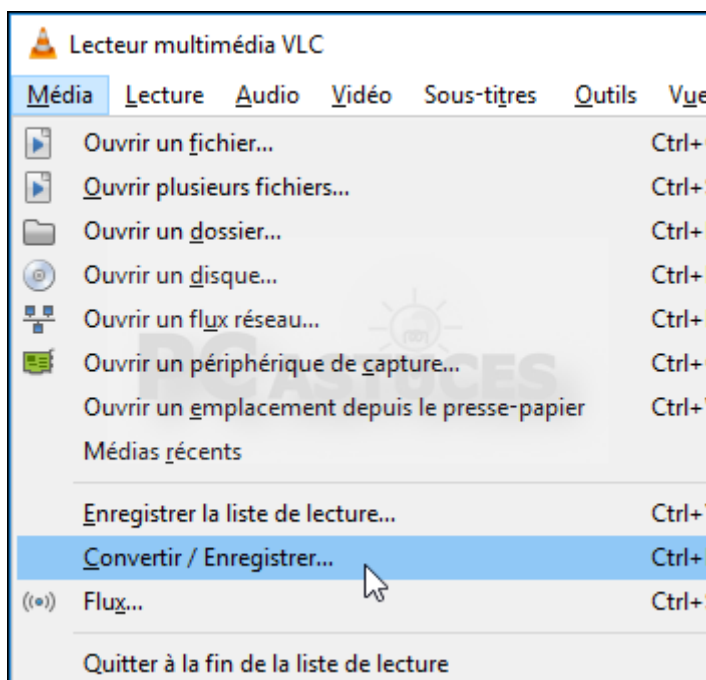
Lecteur multimédia VLC

Média Lecture Audio Vidéo Sous-titres Outils Vue

Ouvrir un fichier... Ctrl+
Ouvrir plusieurs fichiers... Ctrl+
Ouvrir un dossier... Ctrl+
Ouvrir un disque... Ctrl+
Ouvrir un flux réseau... Ctrl+
Ouvrir un périphérique de capture... Ctrl+
Ouvrir un emplacement depuis le presse-papier Ctrl+
Médias récents

Enregistrer la liste de lecture... Ctrl+
Convertir / Enregistrer... Ctrl+
Flux... Ctrl+

Quitter à la fin de la liste de lecture

PC ASTUCES